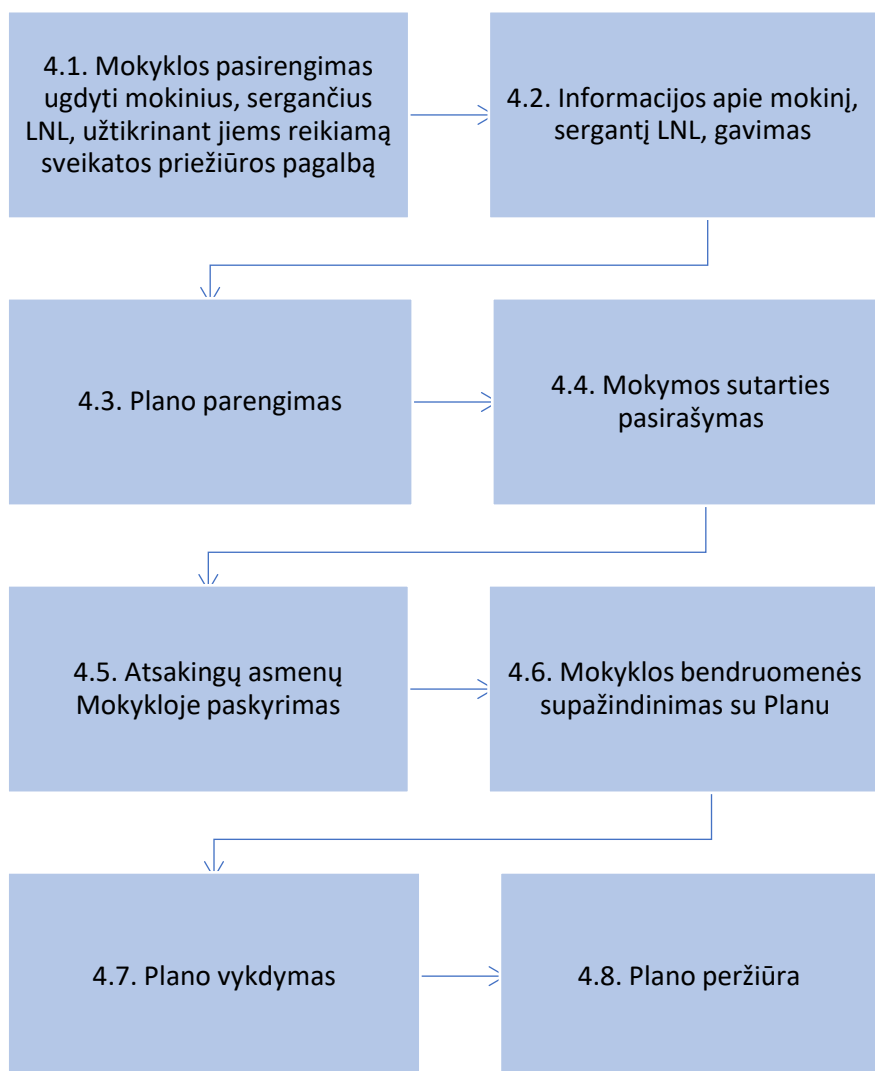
4.1. Mokyklos pasirengimas ugdyti mokinius, sergančius LNL, užtikrinant jiems reikiamą sveikatos priežiūros pagalbą

4.2. Informacijos apie mokinį, sergantį LNL, gavimas

4.3. Plano parengimas

4.4. Mokymos sutarties pasirašymas

4.5. Atsakingų asmenų Mokykloje paskyrimas

4.6. Mokyklos bendruomenės supažindinimas su Planu

4.7. Plano vykdymas

4.8. Plano peržiūra